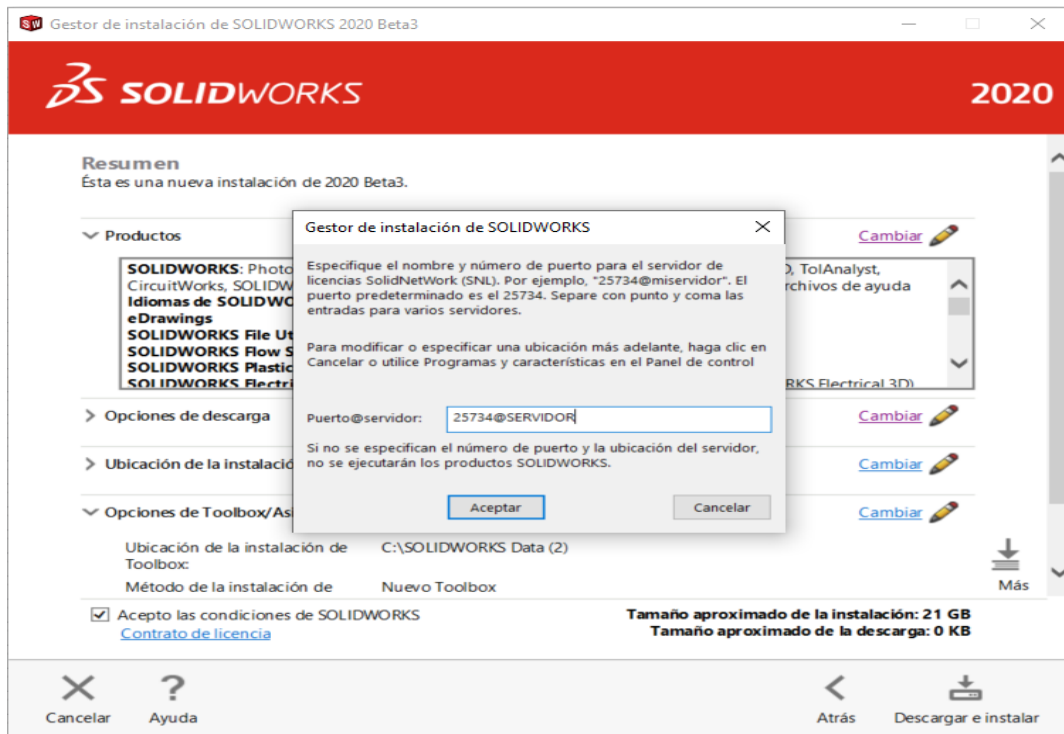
Gestor de instalación de SOLIDWORKS 2020 Beta3

SOLIDWORKS

2020

Resumen
Ésta es una nueva instalación de 2020 Beta3.

Productos

Cambiar

SOLIDWORKS: Photo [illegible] ), TolAnalyst, CircuitWorks, SOLIDW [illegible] rchivos de ayuda
Idiomas de SOLIDWO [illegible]
eDrawings
SOLIDWORKS File Ut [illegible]
SOLIDWORKS Flow S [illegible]
SOLIDWORKS Plastic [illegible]
SOLIDWORKS Electri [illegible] RKS Electrical 3D)

Opciones de descarga

Cambiar

Ubicación de la instalació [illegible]

Cambiar

Opciones de Toolbox/As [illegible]

Cambiar

Ubicación de la instalación de Toolbox:
C:\SOLIDWORKS Data (2)

Método de la instalación de
Nuevo Toolbox

Más

Acepto las condiciones de SOLIDWORKS
Contrato de licencia

Tamaño aproximado de la instalación: 21 GB
Tamaño aproximado de la descarga: 0 KB

Gestor de instalación de SOLIDWORKS

Especifique el nombre y número de puerto para el servidor de licencias SolidNetWork (SNL). Por ejemplo, "25734@miservidor". El puerto predeterminado es el 25734. Separe con punto y coma las entradas para varios servidores.

Para modificar o especificar una ubicación más adelante, haga clic en Cancelar o utilice Programas y características en el Panel de control

Puerto@servidor: 25734@SERVIDOR

Si no se especifican el número de puerto y la ubicación del servidor, no se ejecutarán los productos SOLIDWORKS.

Aceptar
Cancelar

Cancelar
Ayuda
Atrás
Descargar e instalar